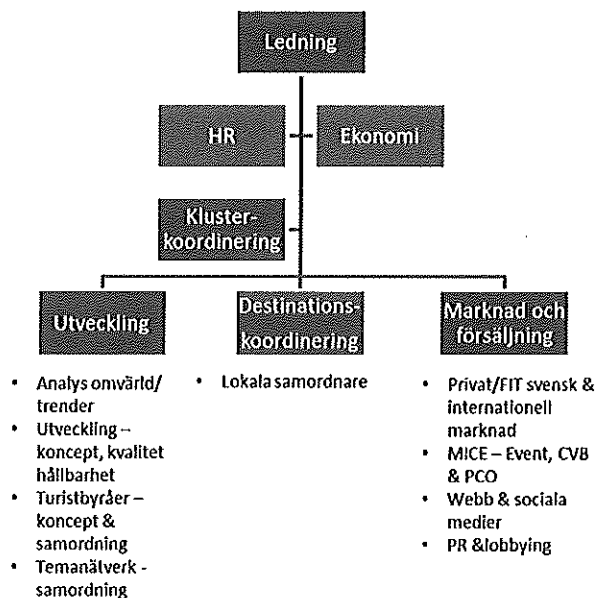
Ledning

HR

Ekonomi

Kluster-koordinering

Utveckling

Destinations-koordinering

Marknad och försäljning

- Analys omvärld/ trender
- Utveckling – koncept, kvalitet hållbarhet
- Turistbyråer – koncept & samordning
- Temanälverk - samordning

- Lokala samordnare

- Privat/FIT svensk & internationell marknad
- MICE – Event, CVB & PCO
- Webb & sociala medier
- PR &lobbying